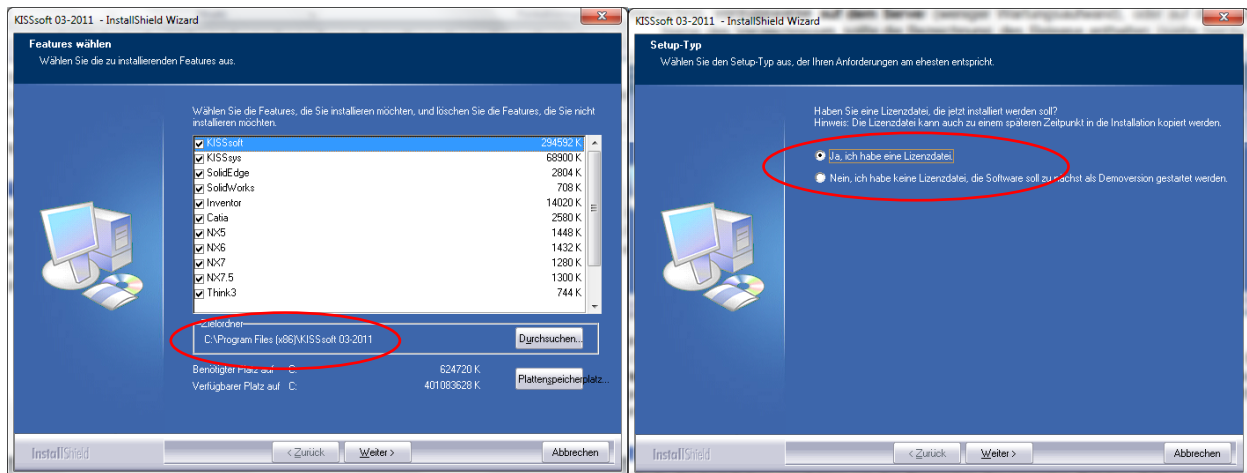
KISSsoft 03-2011 - InstallShield Wizard

Features wählen
Wählen Sie die zu installierenden Features aus.

Wählen Sie die Features, die Sie installieren möchten, und löschen Sie die Features, die Sie nicht installieren möchten.

| | |
|---|---|
| KISSsoft | 294592 K |
| KISSsys | 68900 K |
| SolidEdge | 2804 K |
| SolidWorks | 708 K |
| Inventor | 14020 K |
| Catia | 2580 K |
| NX5 | 1448 K |
| NX6 | 1432 K |
| NX7 | 1280 K |
| NX7.5 | 1300 K |
| Think3 | 744 K |

Zielordner
C:\Program Files (x86)\KISSsoft 03-2011
Durchsuchen...

Benötigter Platz auf C: 624720 K
Verfügbarer Platz auf C: 401083628 K
Plattenspeicherplatz...

InstallShield
< Zurück
Weiter >
Abbrechen

KISSsoft 03-2011 - InstallShield Wizard

Setup-Typ
Wählen Sie den Setup-Typ aus, der Ihren Anforderungen am ehesten entspricht.

Haben Sie eine Lizenzdatei, die jetzt installiert werden soll?
Hinweis: Die Lizenzdatei kann auch zu einem späteren Zeitpunkt in die Installation kopiert werden.

Ja, ich habe eine Lizenzdatei.
Nein, ich habe keine Lizenzdatei, die Software soll zunächst als Demoversion gestartet werden.

InstallShield
< Zurück
Weiter >
Abbrechen